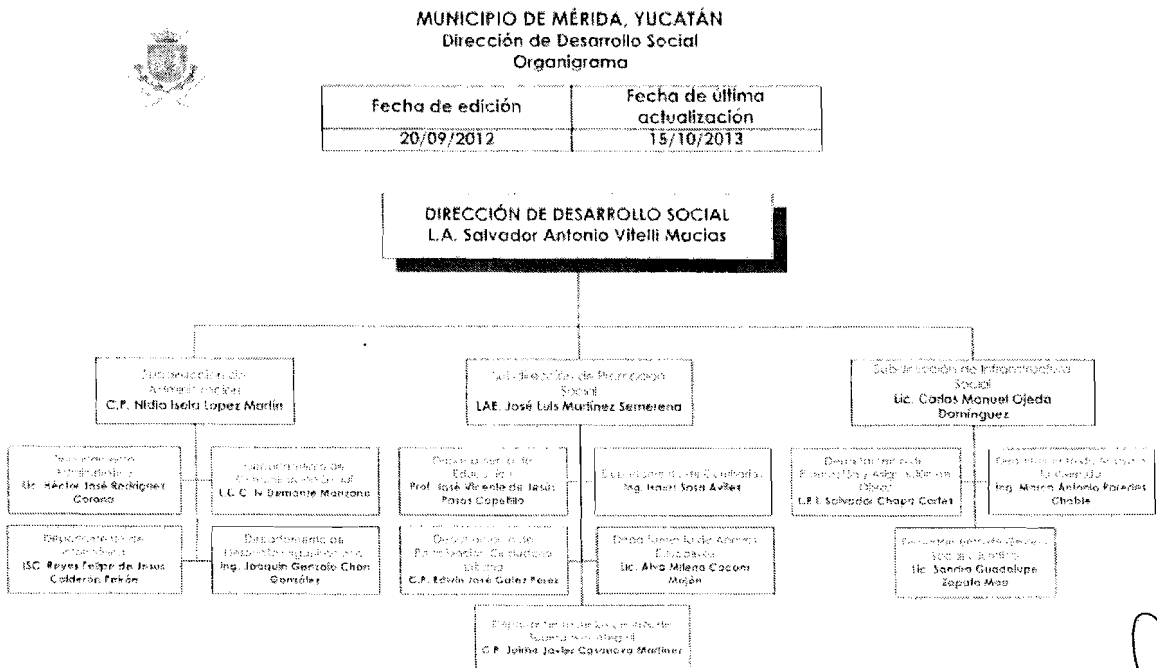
MUNICIPIO DE MÉRIDA, YUCATÁN
Dirección de Desarrollo Social
Organigrama

| Fecha de edición | Fecha de última actualización |
|---|---|
| 20/09/2012 | 15/10/2013 |

DIRECCIÓN DE DESARROLLO SOCIAL
L.A. Salvador Antonio Vitelli Macias

Subdirección de Administración
C.P. Nidia Isela Lopez Martín

Departamento Administrativo
Lic. Héctor José Rodríguez Corona

Departamento de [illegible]
L.C.C. Iv Damante Manzano

Departamento de Informática
ISC. Reyes Felipe de Jesus Calderón Pekón

Departamento de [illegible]
Ing. Joaquín Gonzalo Chan González

Subdirección de Promoción Social
LAE. José Luis Martínez Semerena

Departamento de Educación
Prof. José Vicente de Jesús Pasos Capetillo

Departamento de Cultura
Ing. Israel Sosa Avilés

Departamento de Participación Ciudadana
C.P. Edwin José Gález Pérez

Departamento de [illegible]
Lic. Alva Milena Cocom Mojón

Departamento de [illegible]
C.P. Jaime Javier Casanova Martínez

Subdirección de Infraestructura Social
Lic. Carlos Manuel Ojeda Domínguez

Departamento de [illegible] Obras
L.P.I. Salvador Chapa Cortes

Departamento de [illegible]
Ing. Marco Antonio Paredes Chable

Departamento de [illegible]
Lic. Sandra Guadalupe Zapata Mao